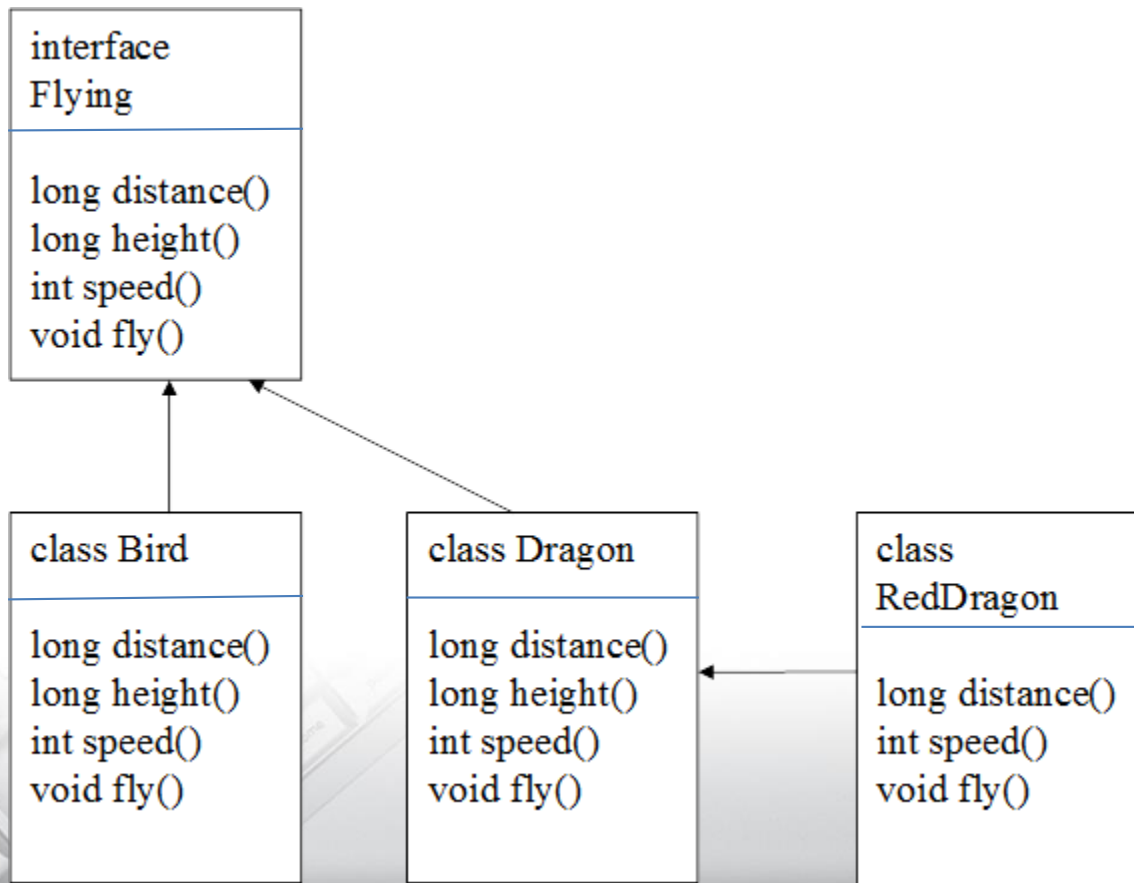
interface Flying

long distance()
long height()
int speed()
void fly()

class Bird

long distance()
long height()
int speed()
void fly()

class Dragon

long distance()
long height()
int speed()
void fly()

class RedDragon

long distance()
int speed()
void fly()